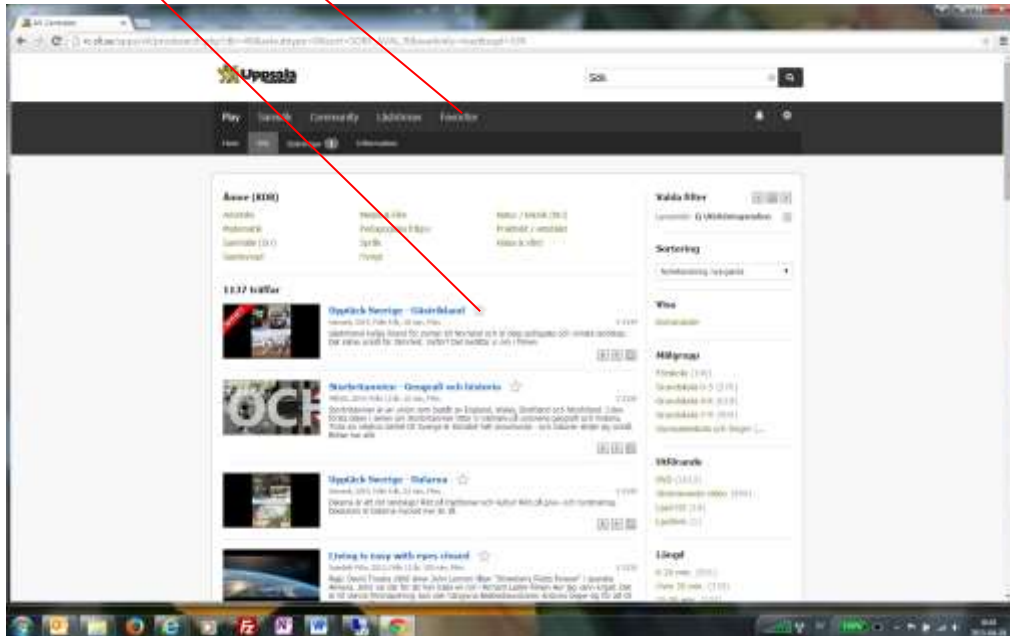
Uppsala

Sök

Play Sanmla Community Lådor Favoriter

Ämne (830)

Astronomi
Matematik
Samhälle (311)

1137 träffar

Upptäck Sverige - Västerbotten

Storbritannien - Geografi och historia

Upptäck Sverige - Dalarna

Living is easy with eyes closed

Valda filter

Sortering

Visa

Målgrupp

Utföranden

Längd